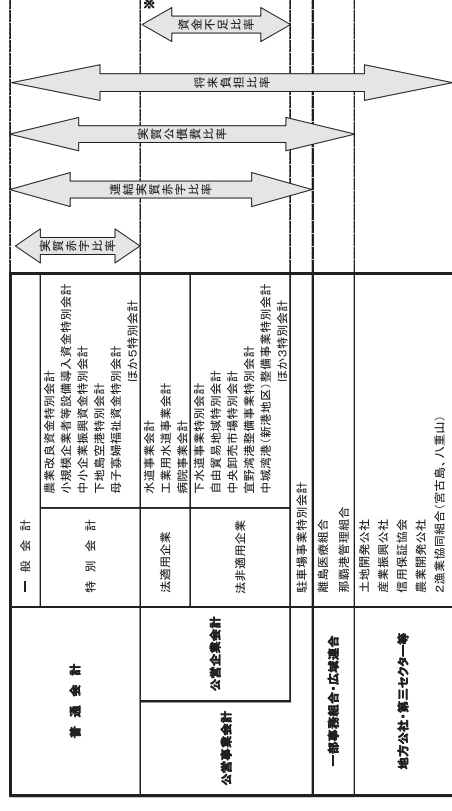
普通会計

一般会計

特別会計

農業改良資金特別会計
小規模企業者等設備導入資金特別会計
中小企業振興資金特別会計
下地島空港特別会計
母子寡婦福祉資金特別会計
ほか5特別会計

公営事業会計

公営企業会計

法適用企業

水道事業会計
工業用水道事業会計
病院事業会計

法非適用企業

下水道事業特別会計
自由貿易地域特別会計
中央卸売市場特別会計
宜野湾港整備事業特別会計
中城湾港(新港地区)整備事業特別会計
ほか3特別会計

駐車場事業特別会計

一部事務組合・広域連合

離島医療組合
那覇港管理組合

地方公社・第三セクター等

土地開発公社
産業振興公社
信用保証協会
農業開発公社
2漁業協同組合(宮古島、八重山)

実質赤字比率

連結実質赤字比率

実質公債費比率

将来負担比率

資金不足比率

※